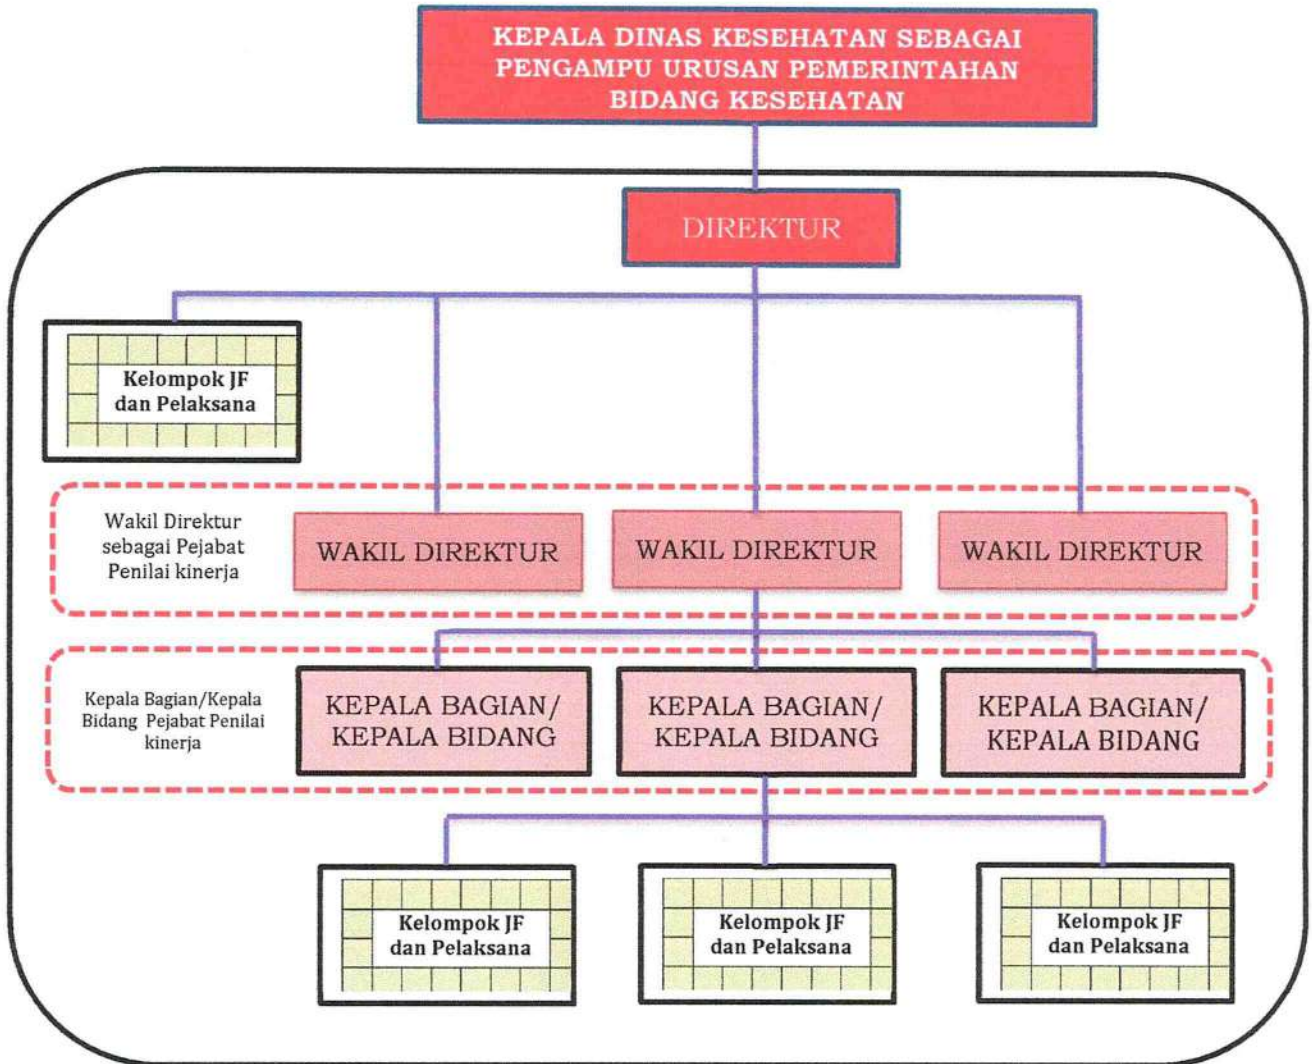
KEPALA DINAS KESEHATAN SEBAGAI PENGAMPU URUSAN PEMERINTAHAN BIDANG KESEHATAN

DIREKTUR

Kelompok JF dan Pelaksana

Wakil Direktur sebagai Pejabat Penilai kinerja

WAKIL DIREKTUR

WAKIL DIREKTUR

WAKIL DIREKTUR

Kepala Bagian/Kepala Bidang Pejabat Penilai kinerja

KEPALA BAGIAN/ KEPALA BIDANG

KEPALA BAGIAN/ KEPALA BIDANG

KEPALA BAGIAN/ KEPALA BIDANG

Kelompok JF dan Pelaksana

Kelompok JF dan Pelaksana

Kelompok JF dan Pelaksana